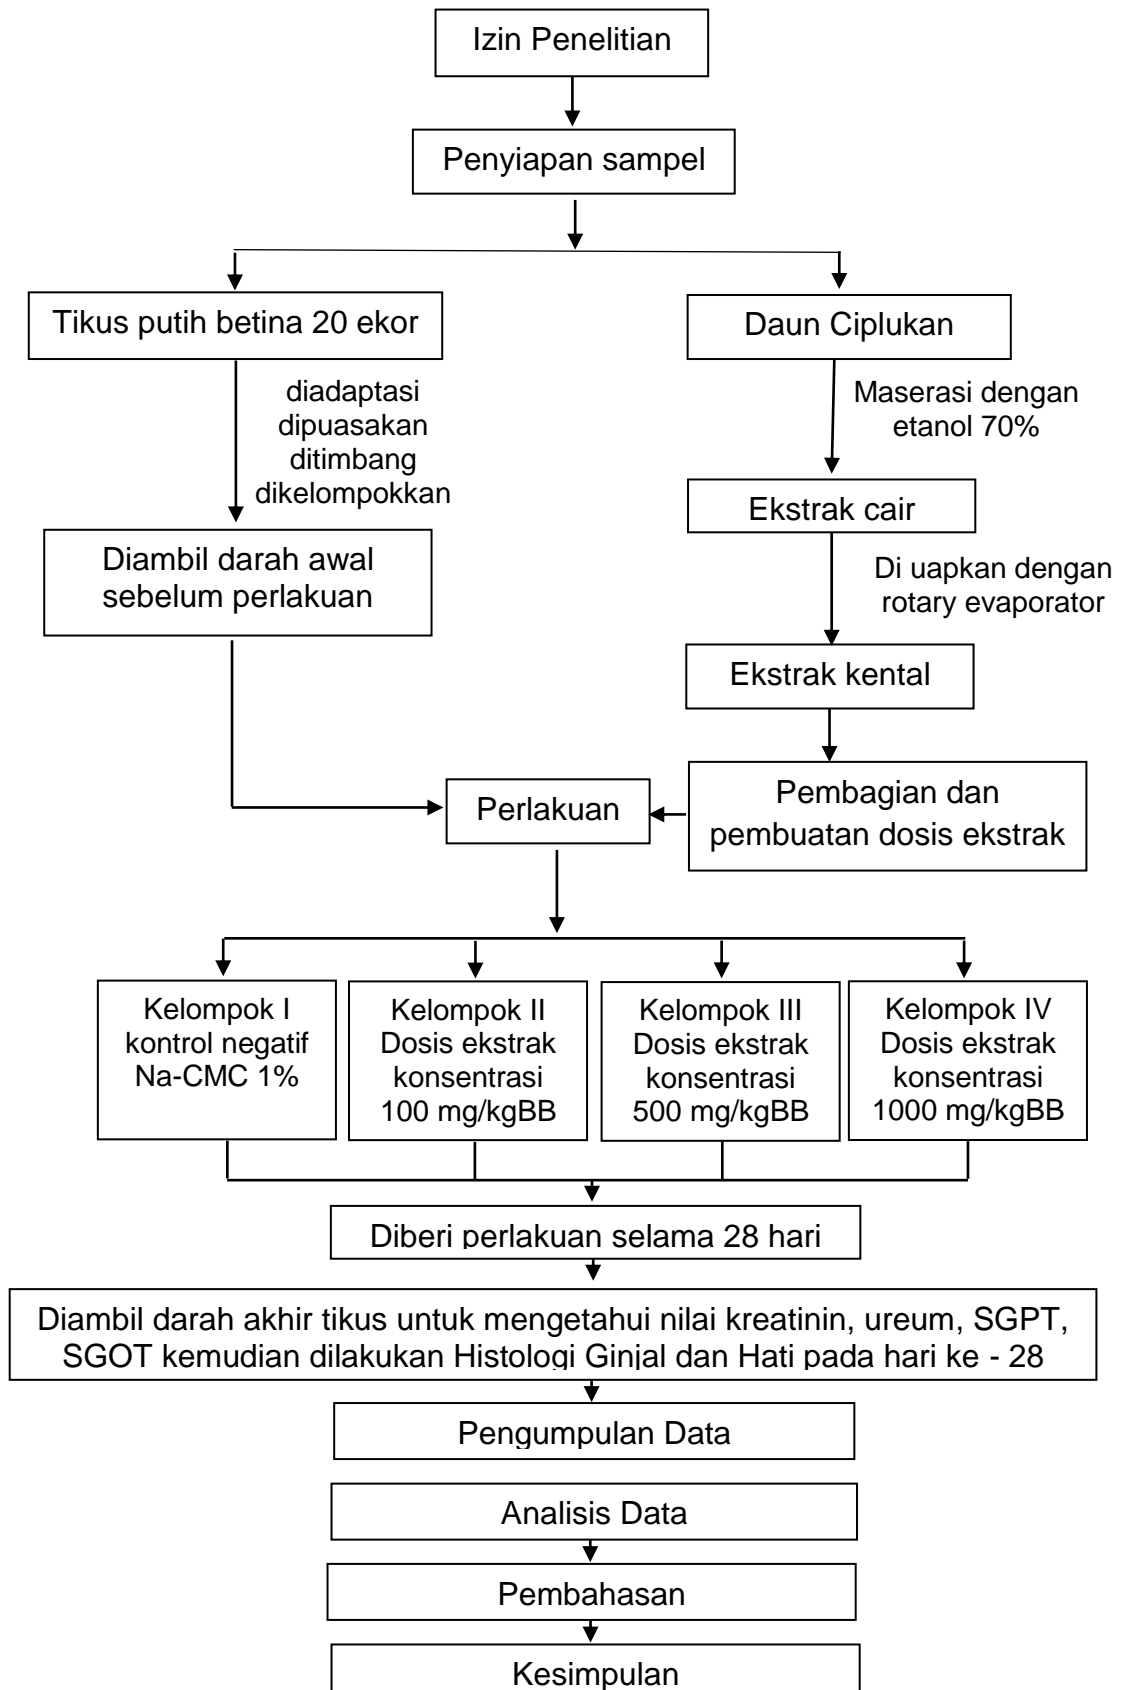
Izin Penelitian

Penyiapan sampel

Tikus putih betina 20 ekor

diadaptasi
dipuasakan
ditimbang
dikelompokkan

Diambil darah awal sebelum perlakuan

Daun Ciplukan

Maserasi dengan etanol 70%

Ekstrak cair

Di uapkan dengan rotary evaporator

Ekstrak kental

Pembagian dan pembuatan dosis ekstrak

Perlakuan

Kelompok I kontrol negatif Na-CMC 1%

Kelompok II Dosis ekstrak konsentrasi 100 mg/kgBB

Kelompok III Dosis ekstrak konsentrasi 500 mg/kgBB

Kelompok IV Dosis ekstrak konsentrasi 1000 mg/kgBB

Diberi perlakuan selama 28 hari

Diambil darah akhir tikus untuk mengetahui nilai kreatinin, ureum, SGPT, SGOT kemudian dilakukan Histologi Ginjal dan Hati pada hari ke - 28

Pengumpulan Data

Analisis Data

Pembahasan

Kesimpulan